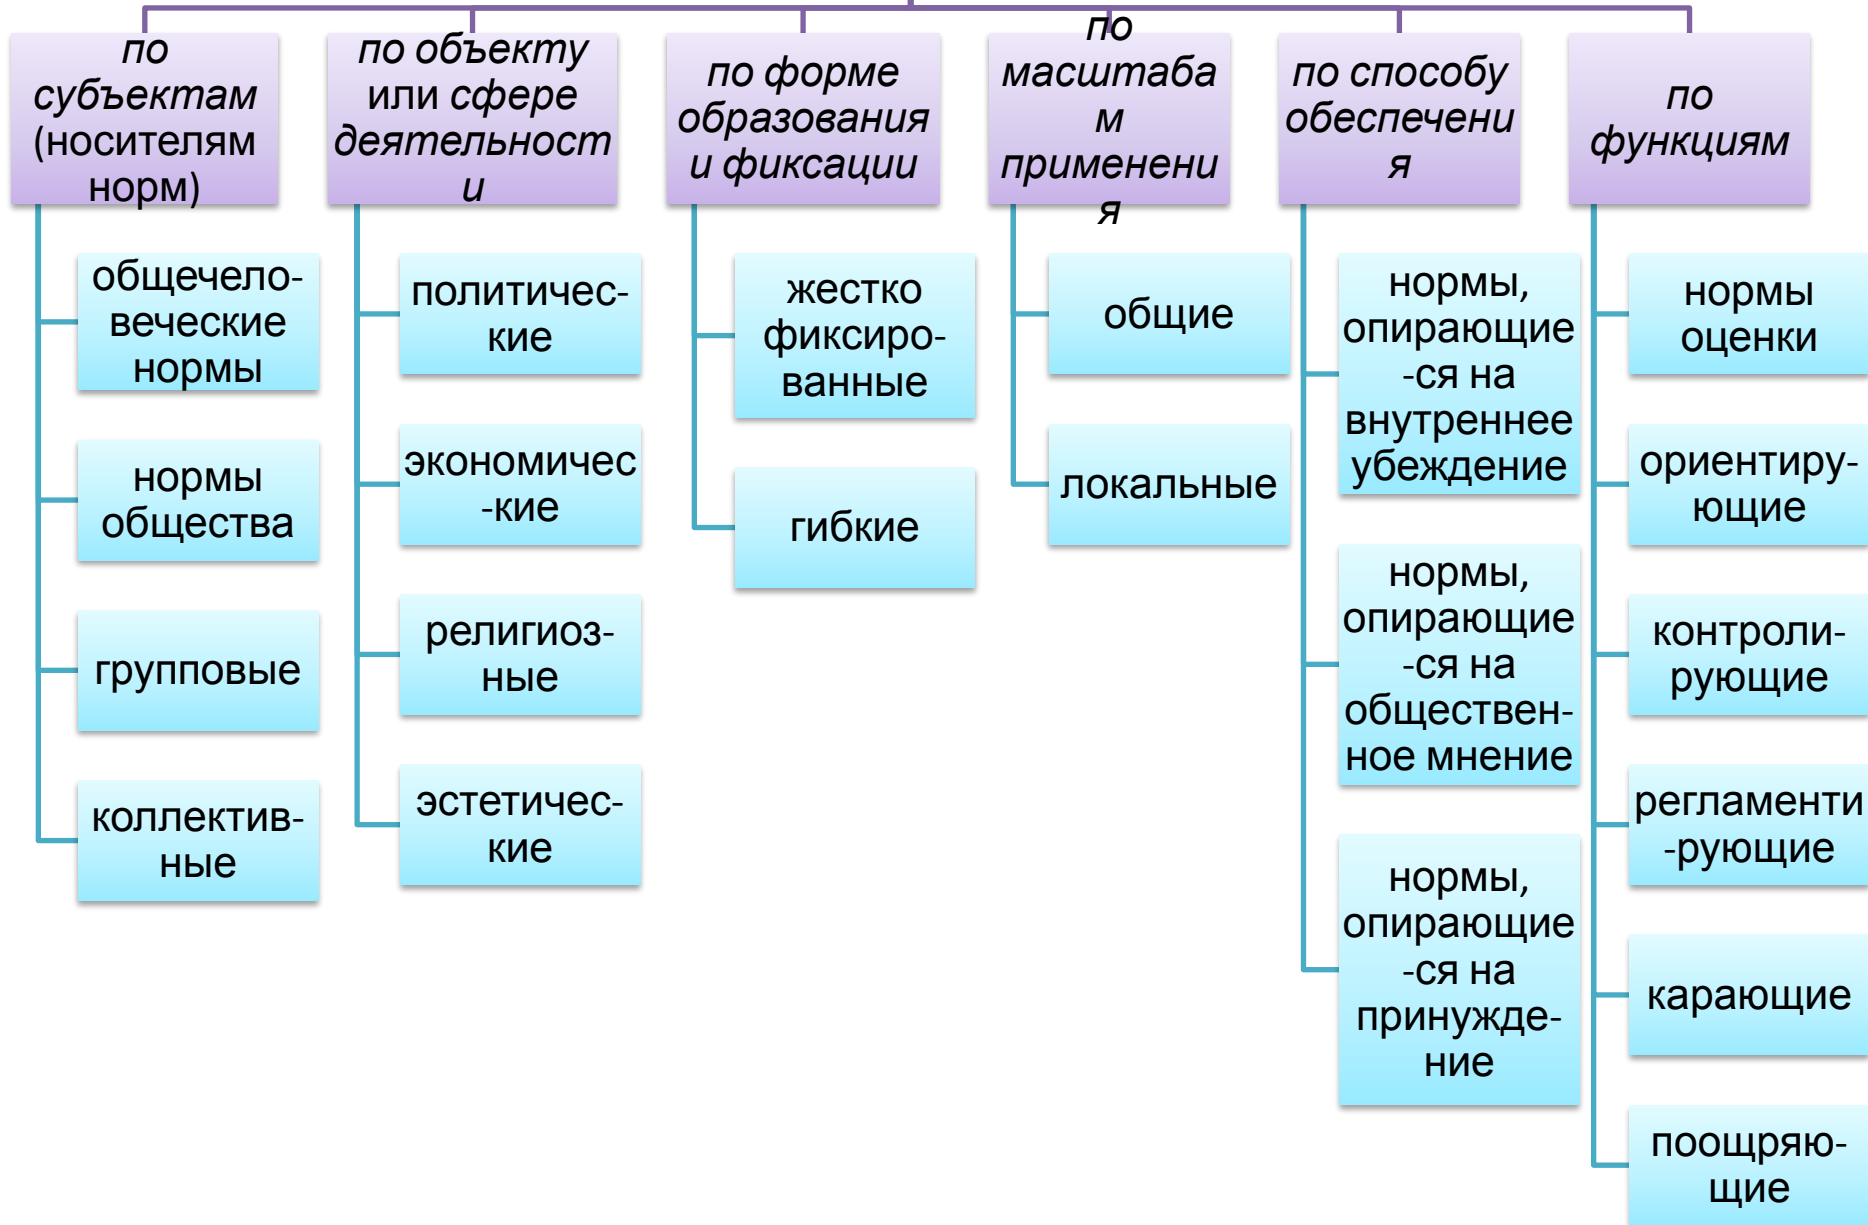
по субъектам (носителям норм)

общечеловеческие нормы

нормы общества

групповые

коллективные

по объекту или сфере деятельности

политические

экономические

религиозные

эстетические

по форме образования и фиксации

жестко фиксированные

гибкие

по масштабам применения

общие

локальные

по способу обеспечения

нормы, опирающиеся на внутреннее убеждение

нормы, опирающиеся на общественное мнение

нормы, опирающиеся на принуждение

по функциям

нормы оценки

ориентирующие

контролирующие

регламентирующие

карающие

поощряющие